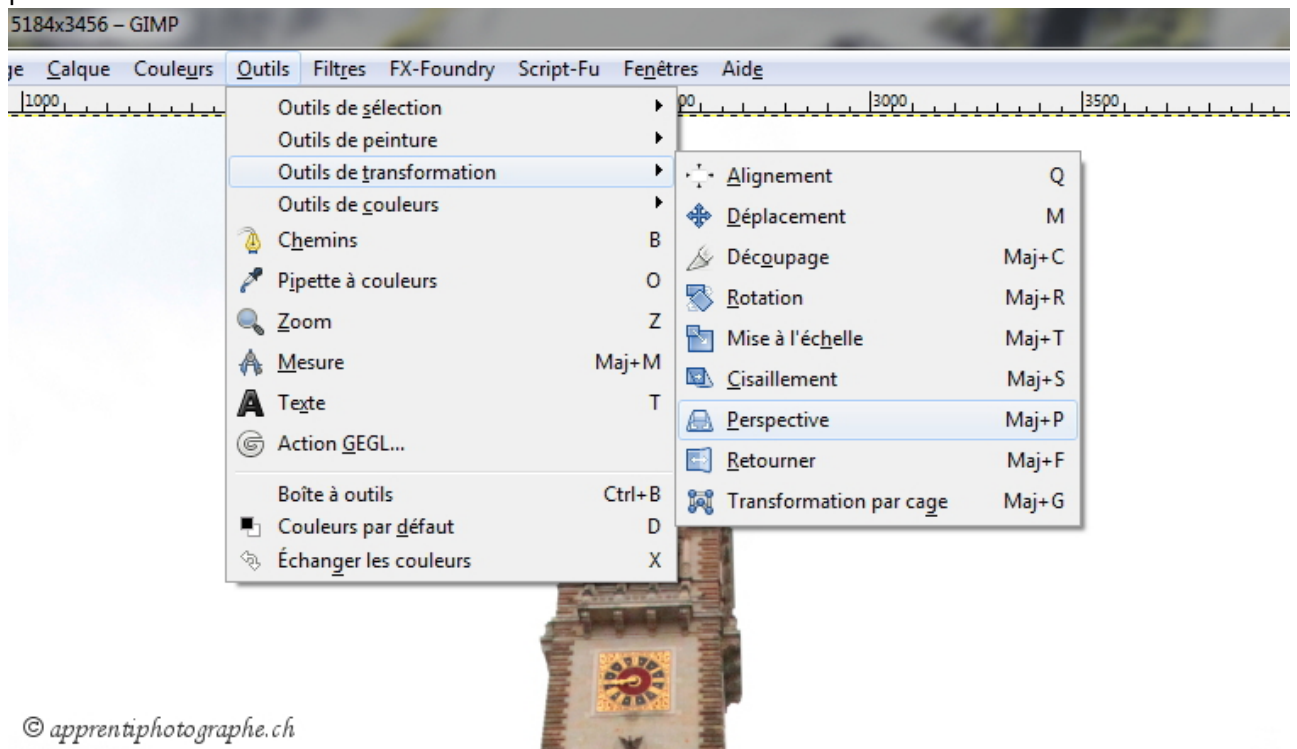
5184x3456 – GIMP

ge Calque Couleurs Outils Filtres FX-Foundry Script-Fu Fenêtres Aide

1000 00 3000 3500

Outils de sélection
Outils de peinture
Outils de transformation
Outils de couleurs
Chemins B
Pipette à couleurs O
Zoom Z
Mesure Maj+M
Texte T
Action GEGL...
Boîte à outils Ctrl+B
Couleurs par défaut D
Échanger les couleurs X

Alignement Q
Déplacement M
Découpage Maj+C
Rotation Maj+R
Mise à l'échelle Maj+T
Cisaillement Maj+S
Perspective Maj+P
Retourner Maj+F
Transformation par cage Maj+G

© apprentiphotographe.ch